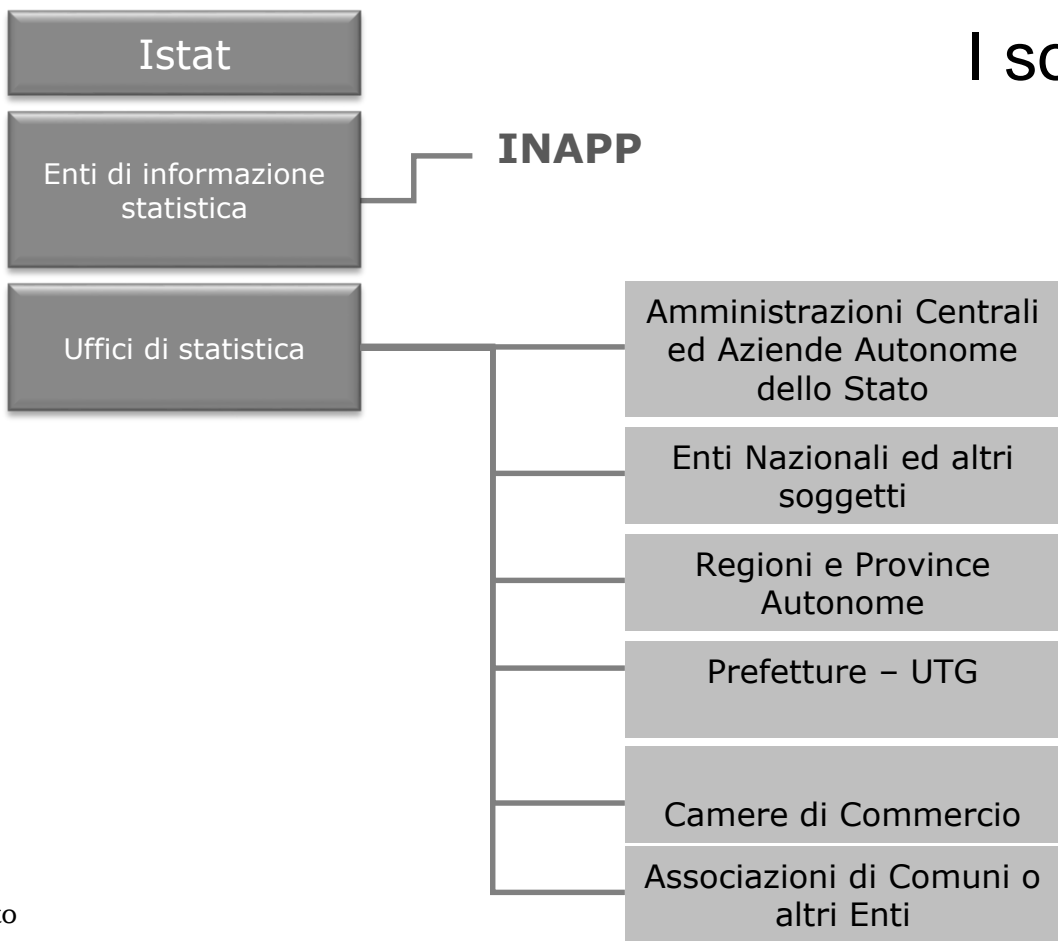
Istat

I so

Enti di informazione statistica

INAPP

Uffici di statistica

Amministrazioni Centrali ed Aziende Autonome dello Stato

Enti Nazionali ed altri soggetti

Regioni e Province Autonome

Prefetture – UTG

Camere di Commercio

Associazioni di Comuni o altri Enti

to